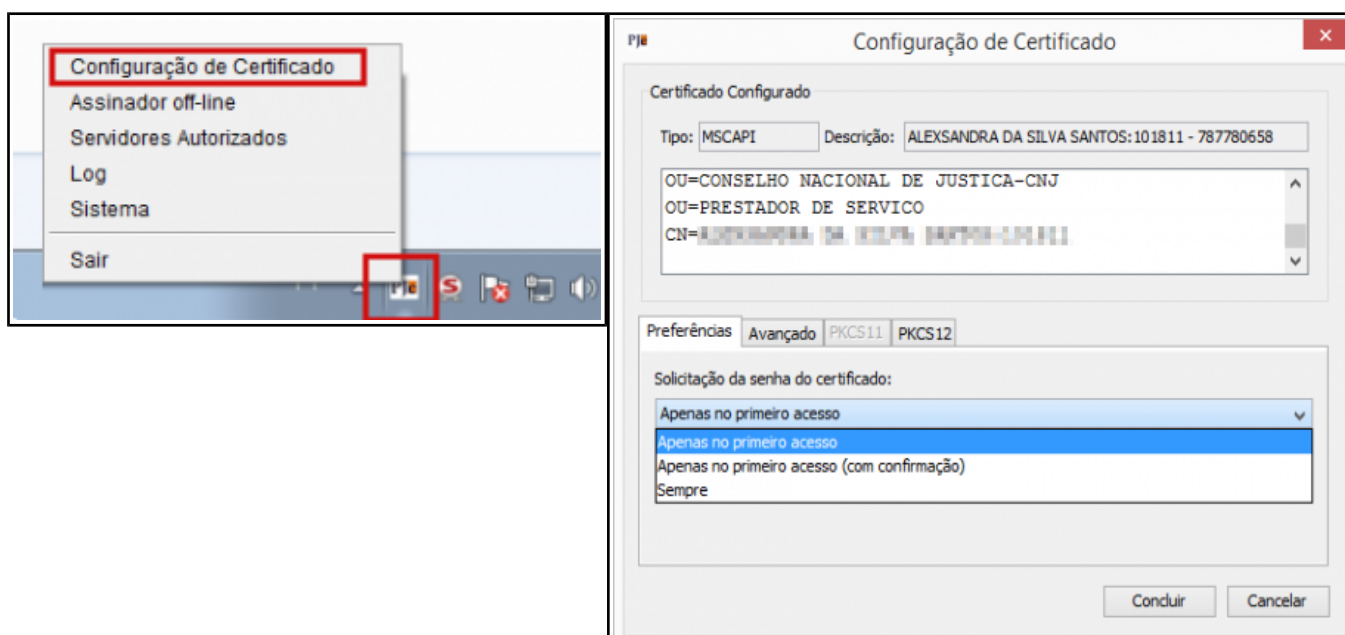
Configuração de Certificado
Assinador off-line
Servidores Autorizados
Log
Sistema
Sair

PJe
Configuração de Certificado
×

Certificado Configurado
Tipo: MSCAPI
Descrição: ALEXSANDRA DA SILVA SANTOS:101811 - 787780658

OU=CONSELHO NACIONAL DE JUSTICA-CNJ
OU=PRESTADOR DE SERVICO
CN=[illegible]

Preferências
Avançado
PKCS11
PKCS12

Solicitação da senha do certificado:
Apenas no primeiro acesso
Apenas no primeiro acesso
Apenas no primeiro acesso (com confirmação)
Sempre

Concluir
Cancelar